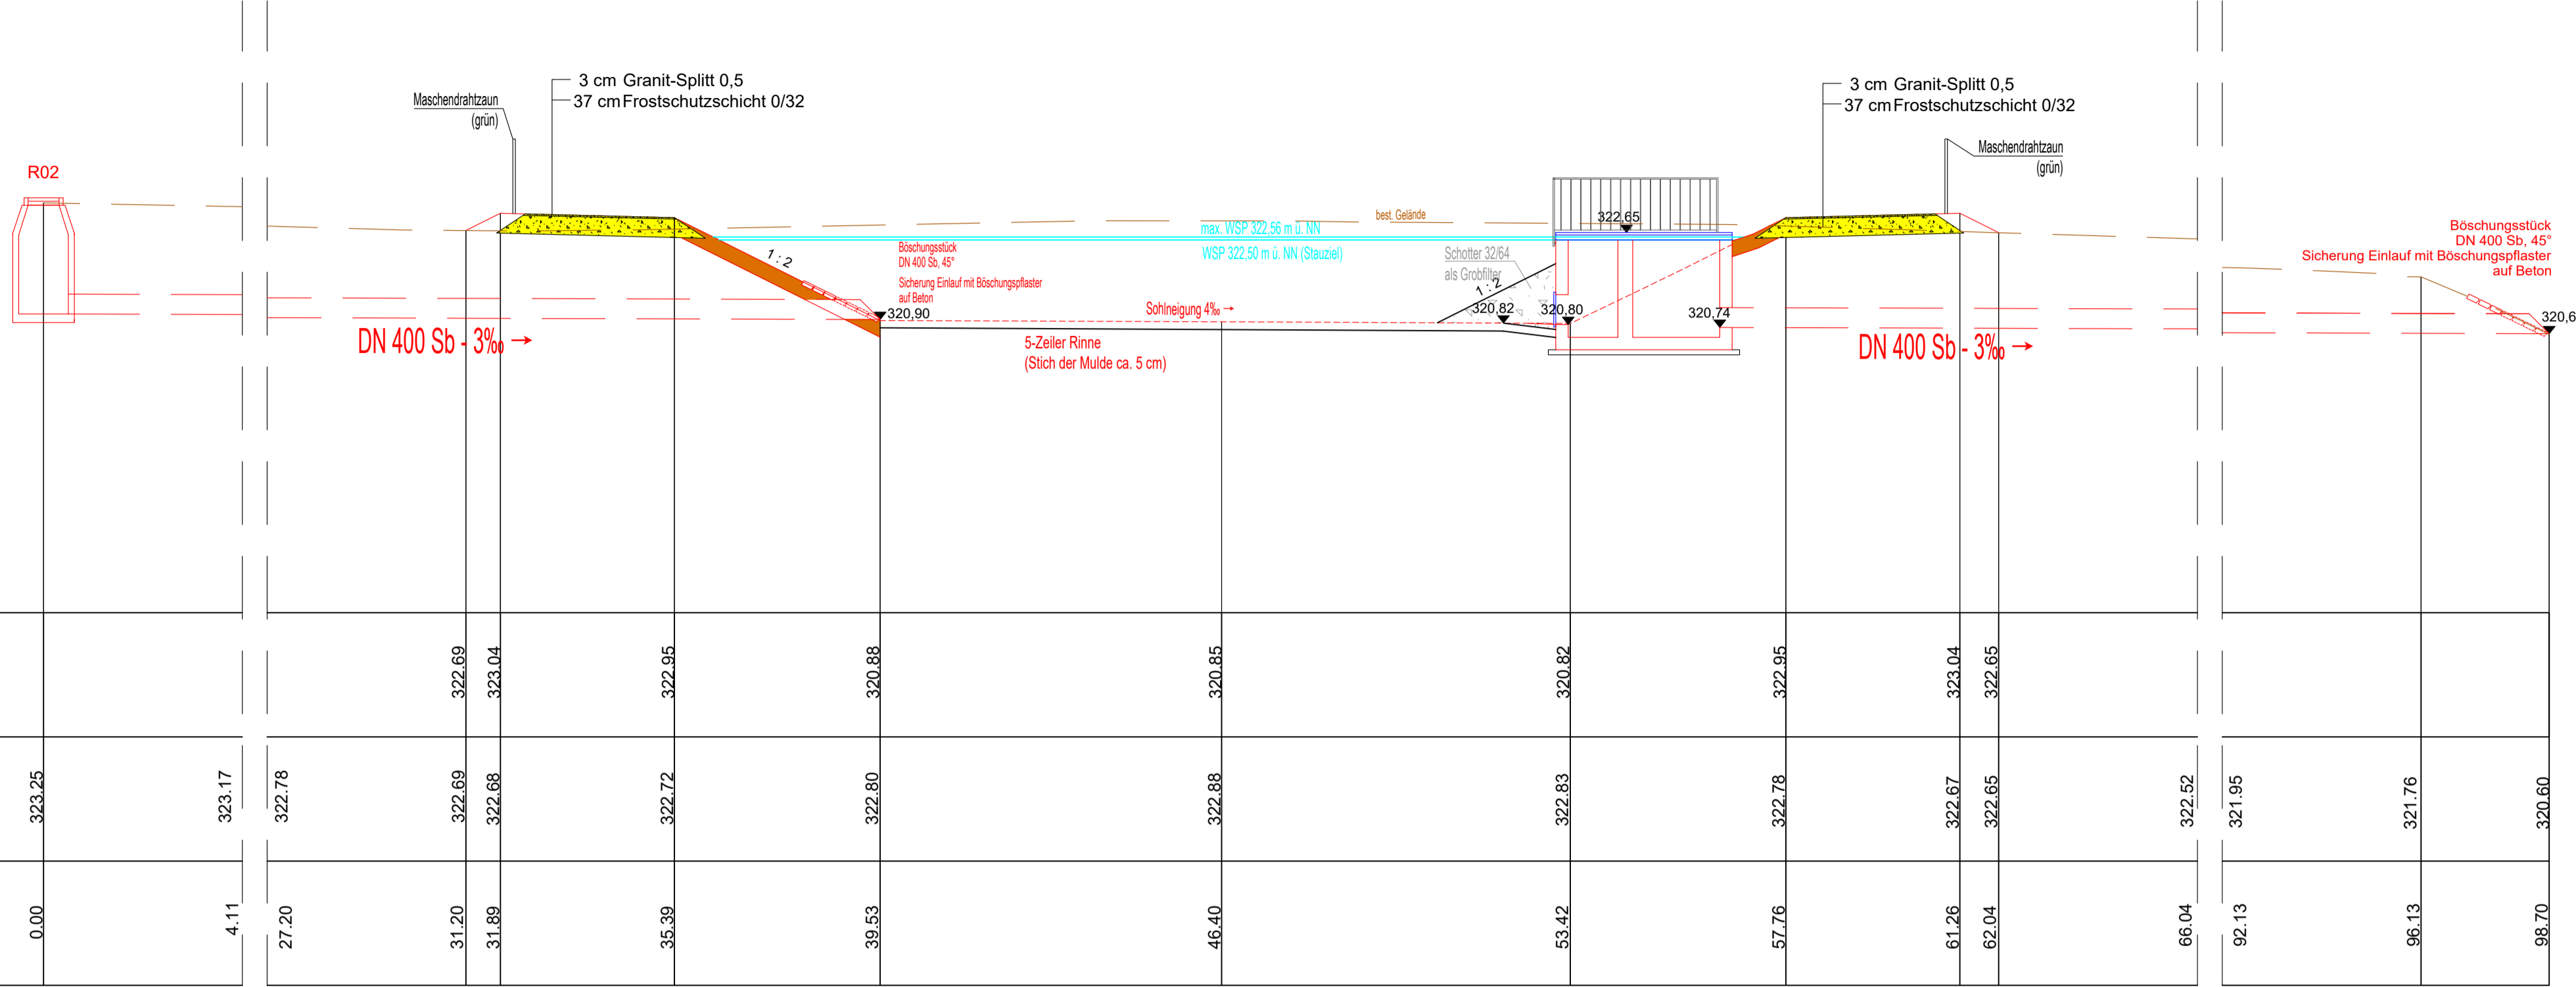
R02

Maschendrahtzaun
(grün)

3 cm Granit-Splitt 0,5
37 cm Frostschutzschicht 0/32

1 : 2

Böschungsstück
DN 400 Sb, 45°
Sicherung Einlauf mit Böschungspflaster
auf Beton

320,90

DN 400 Sb - 3‰ →

max. WSP 322,56 m ü. NN
WSP 322,50 m ü. NN (Stauziel)

best. Gelände

Sohlneigung 4‰ →

5-Zeiler Rinne
(Stich der Mulde ca. 5 cm)

322,65

Schotter 32/64
als Grobfilter
1 : 2
320,82
320,80

320,74

3 cm Granit-Splitt 0,5
37 cm Frostschutzschicht 0/32

Maschendrahtzaun
(grün)

DN 400 Sb - 3‰ →

Böschungsstück
DN 400 Sb, 45°
Sicherung Einlauf mit Böschungspflaster
auf Beton

320,6

| | | | | | | | | | | | | | | | | | | | |
|---|---|---|---|---|---|---|---|---|---|---|---|---|---|---|---|---|---|---|---|
| | | | 322.69 | 323.04 | 322.95 | 320.88 | 320.85 | 320.82 | 322.95 | 323.04 | 322.65 | | | | |
| 323.25 | 323.17 | 322.78 | 322.69 | 322.68 | 322.72 | 322.80 | 322.88 | 322.83 | 322.78 | 322.67 | 322.65 | 322.52 | 321.95 | 321.76 | 320.60 |
| 0.00 | 4.11 | 27.20 | 31.20 | 31.89 | 35.39 | 39.53 | 46.40 | 53.42 | 57.76 | 61.26 | 62.04 | 66.04 | 92.13 | 96.13 | 98.70 |